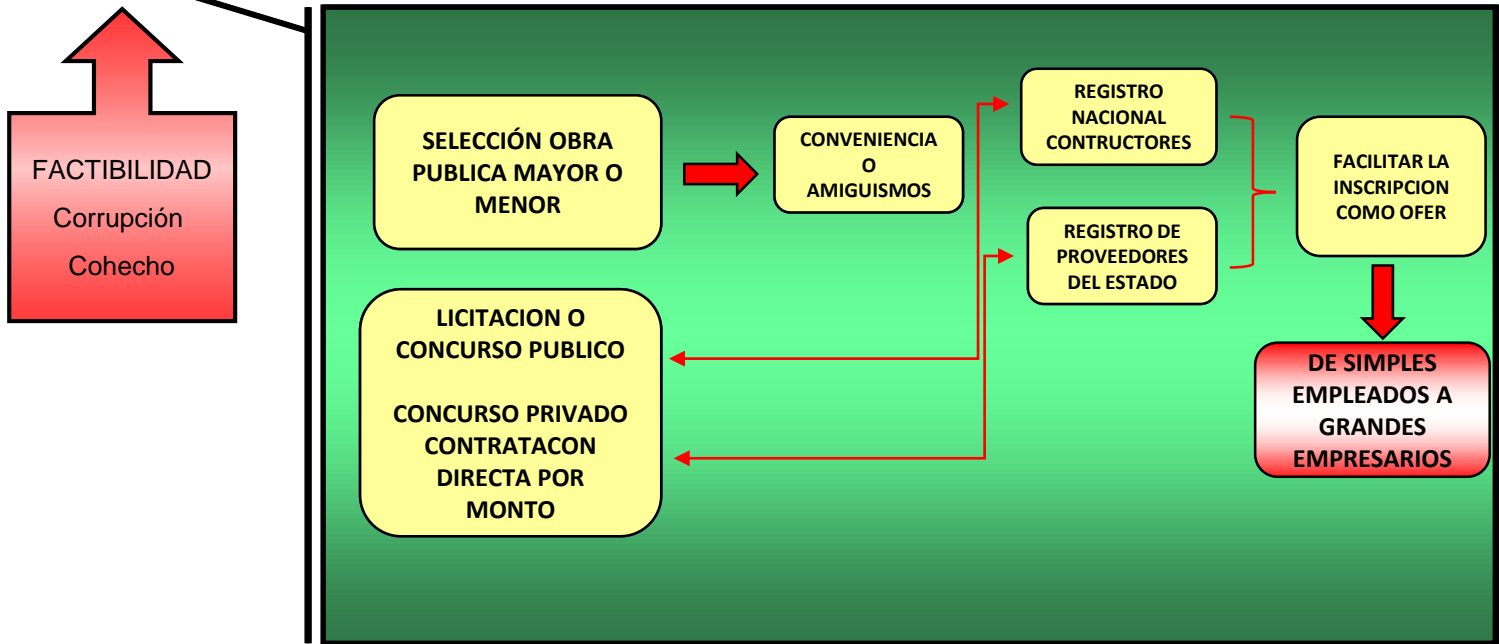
FACTIBILIDAD
Corrupción
Cohecho

SELECCIÓN OBRA PUBLICA MAYOR O MENOR

CONVENIENCIA O AMIGUISMOS

REGISTRO NACIONAL CONTRUCTORES

REGISTRO DE PROVEEDORES DEL ESTADO

FACILITAR LA INSCRIPCION COMO OFER

LICITACION O CONCURSO PUBLICO

CONCURSO PRIVADO CONTRATACON DIRECTA POR MONTO

DE SIMPLES EMPLEADOS A GRANDES EMPRESARIOS